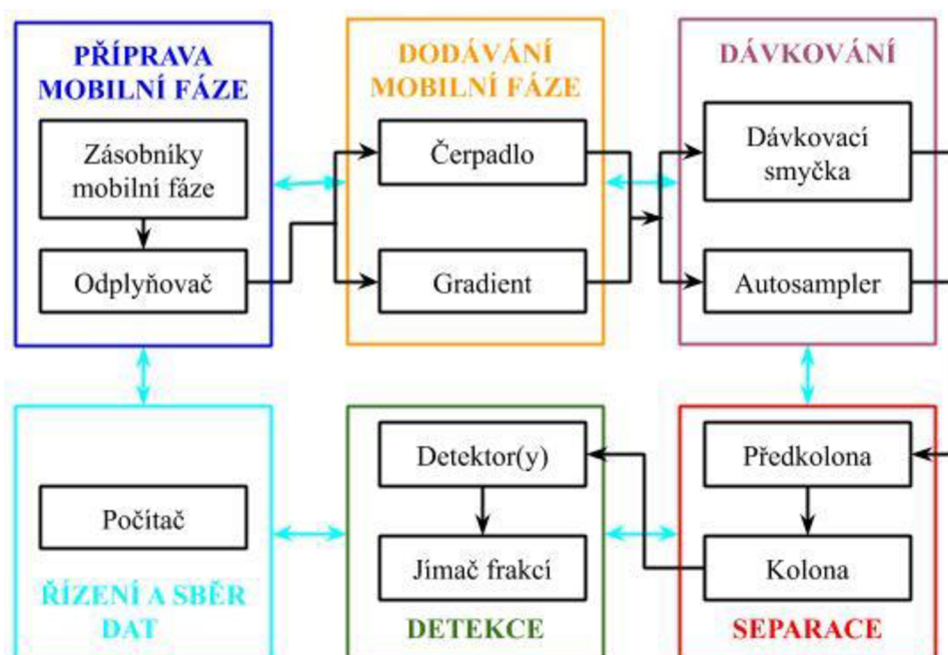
PŘÍPRAVA MOBILNÍ FÁZE

Zásobníky mobilní fáze

Odplyňovač

DODÁVÁNÍ MOBILNÍ FÁZE

Čerpadlo

Gradient

DÁVKOVÁNÍ

Dávkovací smyčka

Autosampler

Počítač

ŘÍZENÍ A SBĚR DAT

Detektor(y)

Jímač frakcí

DETEKCE

Předkolona

Kolona

SEPARACE